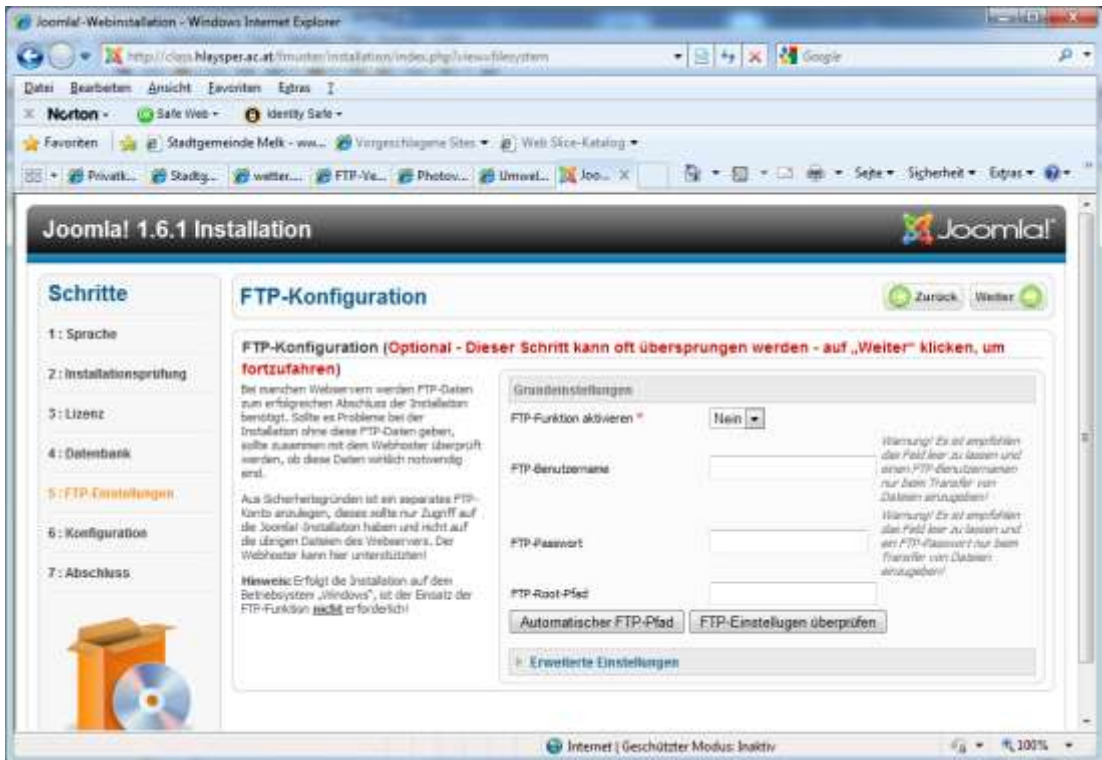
Joomla!-Webinstallation - Windows Internet Explorer

http://class.hlaysper.ac.at/fmuster/installation/index.php?view=filesystem

Google

Datei Bearbeiten Ansicht Favoriten Extras ?

Norton - Safe Web - Identity Safe -

Favoriten Stadtgemeinde Melk - ww... Vorgeschlagene Sites Web Slice-Katalog

Privatk... Stadtg... wetter... FTP-Ve... Photov... Umwel... Joo...

Seite Sicherheit Extras

Joomla! 1.6.1 Installation

Joomla!

Schritte

1 : Sprache

2 : Installationsprüfung

3 : Lizenz

4 : Datenbank

5 : FTP-Einstellungen

6 : Konfiguration

7 : Abschluss

FTP-Konfiguration

Zurück Weiter

FTP-Konfiguration (Optional - Dieser Schritt kann oft übersprungen werden - auf „Weiter" klicken, um fortzufahren)

Bei manchen Webservern werden FTP-Daten zum erfolgreichen Abschluss der Installation benötigt. Sollte es Probleme bei der Installation ohne diese FTP-Daten geben, sollte zusammen mit dem Webhoster überprüft werden, ob diese Daten wirklich notwendig sind.

Aus Sicherheitsgründen ist ein separates FTP-Konto anzulegen, dieses sollte nur Zugriff auf die Joomla!-Installation haben und nicht auf die übrigen Dateien des Webservers. Der Webhoster kann hier unterstützen!

Hinweis: Erfolgt die Installation auf dem Betriebsystem „Windows", ist der Einsatz der FTP-Funktion nicht erforderlich!

Grundeinstellungen

FTP-Funktion aktivieren * Nein

FTP-Benutzername

Warnung! Es ist empfohlen das Feld leer zu lassen und einen FTP-Benutzernamen nur beim Transfer von Dateien anzugeben!

FTP-Passwort

Warnung! Es ist empfohlen das Feld leer zu lassen und ein FTP-Passwort nur beim Transfer von Dateien anzugeben!

FTP-Root-Pfad

Automatischer FTP-Pfad FTP-Einstellungen überprüfen

Erweiterte Einstellungen

Internet | Geschützter Modus: Inaktiv

100%